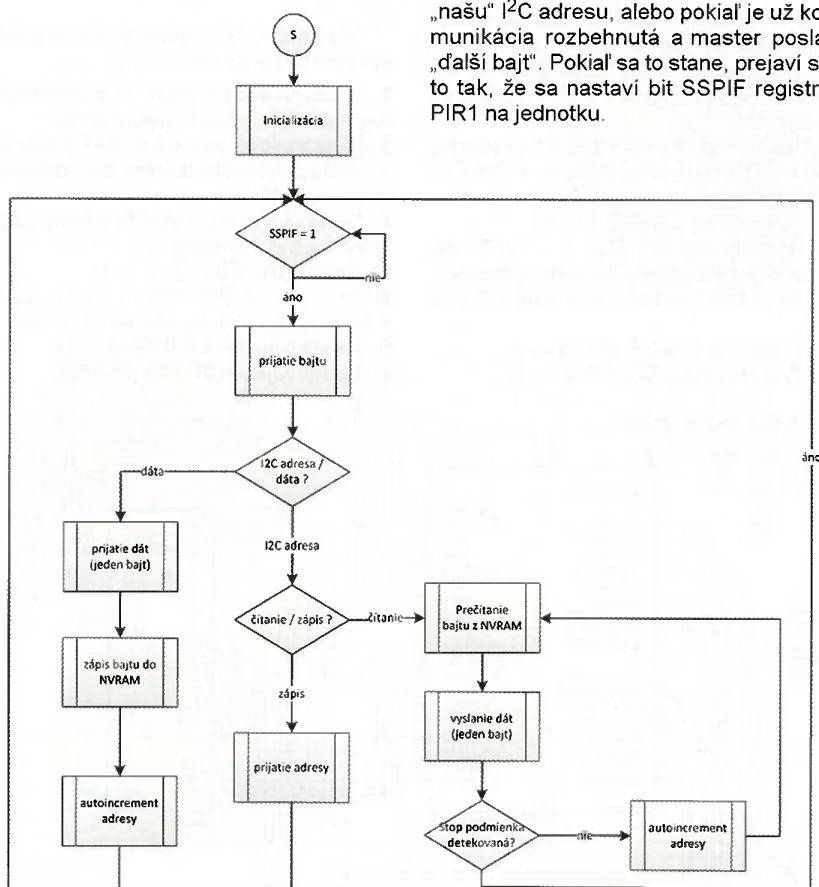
„našu“ I$^2$C adresu, alebo pokiaľ je už ko munikácia rozbehnutá a master posla „ďalší bajt“. Pokiaľ sa to stane, prejaví s to tak, že sa nastaví bit SSPIF registr PIR1 na jednotku.

S

Inicializácia

SSPIF = 1

nie

áno

prijatie bajtu

I2C adresa / dáta ?

dáta

I2C adresa

prijatie dát (jeden bajt)

zápis bajtu do NVRAM

autoincrement adresy

čítanie / zápis ?

čítanie

zápis

prijatie adresy

Prečítanie bajtu z NVRAM

vyslanie dát (jeden bajt)

Stop podmienka detekovaná?

nie

autoincrement adresy

áno